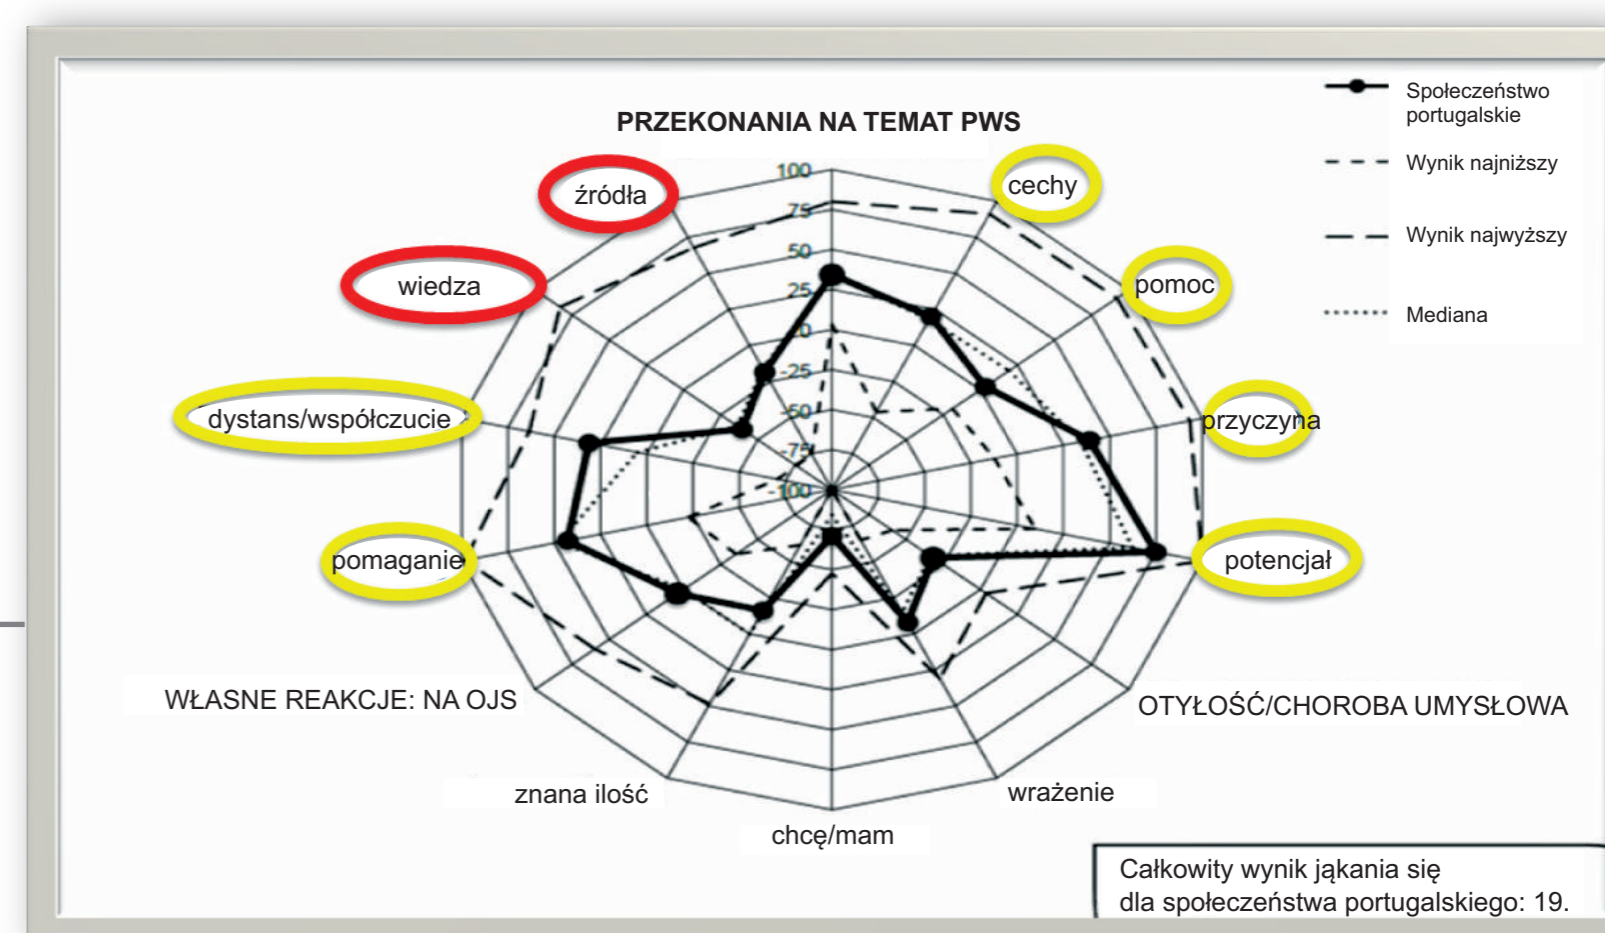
PRZEKONANIA NA TEMAT PWS

Społeczeństwo portugalskie
Wynik najniższy
Wynik najwyższy
Mediana

100
75
50
25
0
-25
-50
-75
-100

źródła
cechy
wiedza
pomoc
przyczyna
dystans/współczucie
potencjał
pomaganie
WŁASNE REAKCJE: NA OJS
OTYŁOŚĆ/CHOROBA UMYSŁOWA
znana ilość
wrażenie
chcę/mam

Całkowity wynik jąkania się dla społeczeństwa portugalskiego: 19.